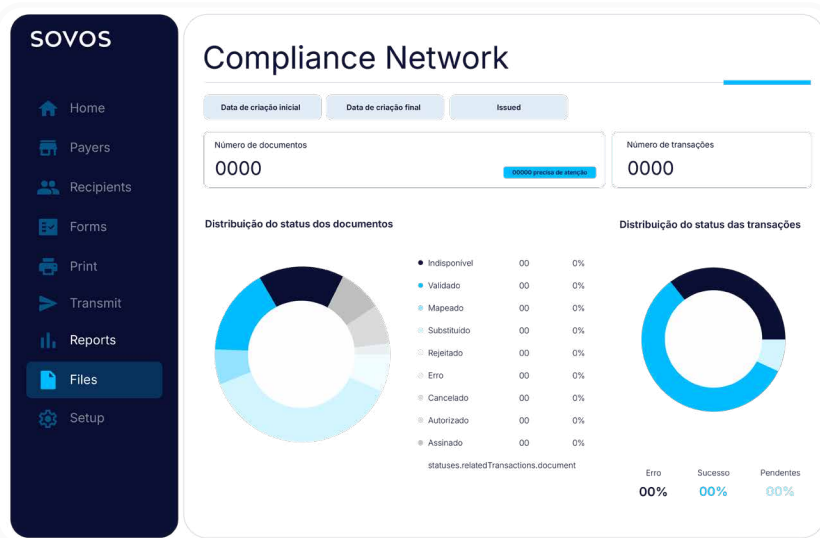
sovos

Home
Payers
Recipients
Forms
Print
Transmit
Reports
Files
Setup

Compliance Network

Data de criação inicial
Data de criação final
Issued

Número de documentos
0000
00000 precisa de atenção

Número de transações
0000

Distribuição do status dos documentos

| | | |
|---|---|---|
| Indisponível | 00 | 0% |
| Validado | 00 | 0% |
| Mapeado | 00 | 0% |
| Substituído | 00 | 0% |
| Rejeitado | 00 | 0% |
| Erro | 00 | 0% |
| Cancelado | 00 | 0% |
| Autorizado | 00 | 0% |
| Assinado | 00 | 0% |

statuses.relatedTransactions.document

Distribuição do status das transações

| Erro | Sucesso | Pendentes |
|---|---|---|
| 00% | 00% | 00% |